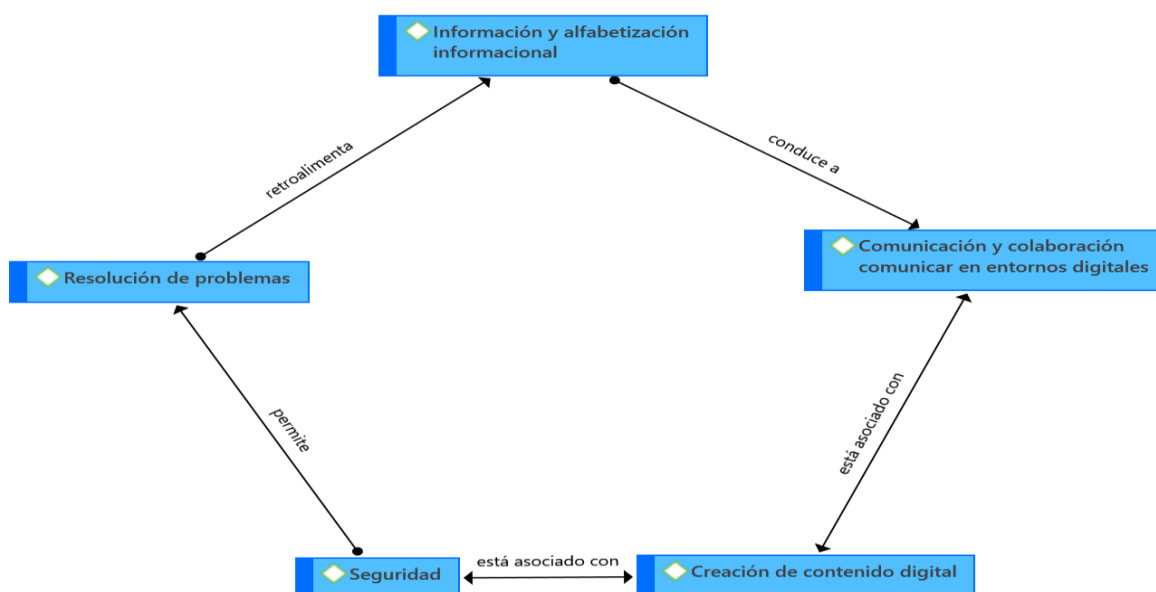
Información y alfabetización informacional

retroalimenta

conduce a

Comunicación y colaboración comunicar en entornos digitales

Resolución de problemas

permite

está asociado con

Seguridad

está asociado con

Creación de contenido digital